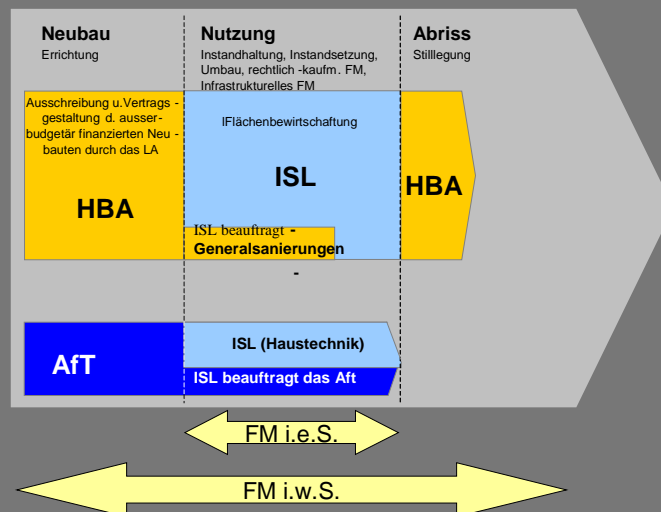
Neubau
Errichtung

Nutzung
Instandhaltung, Instandsetzung, Umbau, rechtlich -kaufm. FM, Infrastrukturelles FM

Abriss
Stilllegung

Ausschreibung u.Vertrags - gestaltung d. ausser- budgetär finanzierten Neu - bauten durch das LA

HBA

IFlächenbewirtschaftung

ISL

ISL beauftragt - Generalsanierungen

-

HBA

AfT

ISL (Haustechnik)

ISL beauftragt das Aft

FM i.e.S.

FM i.w.S.